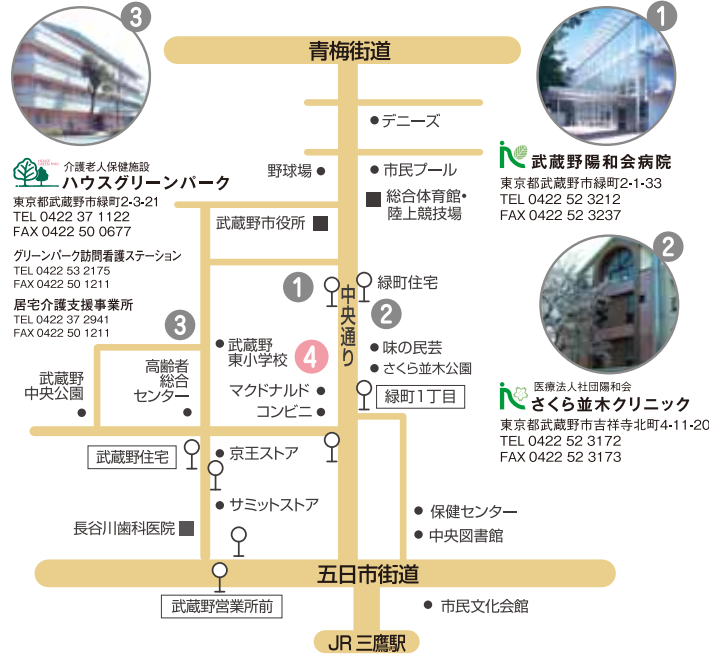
3

介護老人保健施設
ハウスグリーンパーク
東京都武蔵野市緑町2-3-21
TEL 0422 37 1122
FAX 0422 50 0677

グリーンパーク訪問看護ステーション
TEL 0422 53 2175
FAX 0422 50 1211

居宅介護支援事業所
TEL 0422 37 2941
FAX 0422 50 1211

1

武蔵野陽和会病院
東京都武蔵野市緑町2-1-33
TEL 0422 52 3212
FAX 0422 52 3237

2

医療法人社団陽和会
さくら並木クリニック
東京都武蔵野市吉祥寺北町4-11-20
TEL 0422 52 3172
FAX 0422 52 3173

青梅街道
デニーズ
野球場
市民プール
総合体育館・陸上競技場
武蔵野市役所
1
緑町住宅
中央通り
2
3
武蔵野東小学校
4
味の民芸
さくら並木公園
高齢者総合センター
武蔵野中央公園
マクドナルド
コンビニ
緑町1丁目
武蔵野住宅
京王ストア
サミットストア
保健センター
中央図書館
長谷川歯科医院
五日市街道
武蔵野営業所前
市民文化会館
JR 三鷹駅